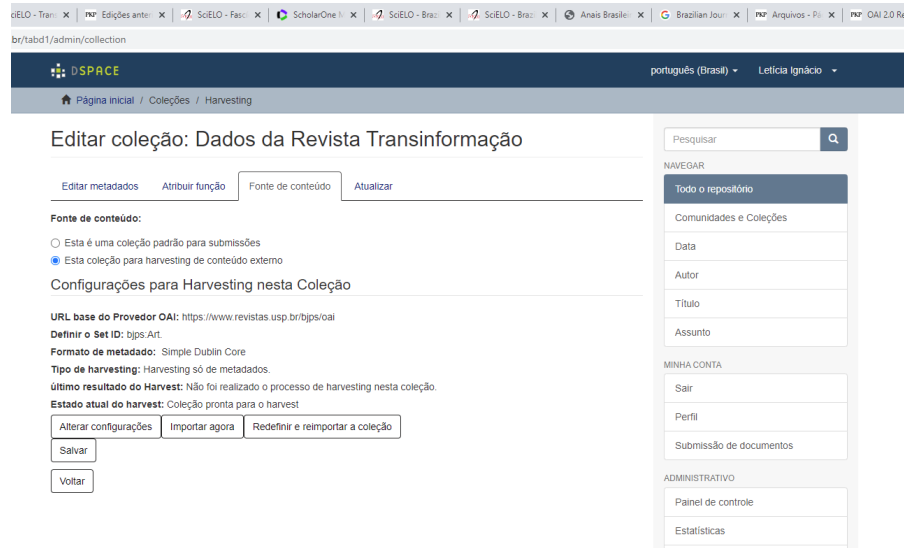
ciELO - Trans ✕ | PKP Edições anter ✕ | SciELO - Fasc ✕ | ScholarOne M ✕ | SciELO - Brazi ✕ | SciELO - Brazi ✕ | Anais Brasilei ✕ | Brazilian Jour ✕ | PKP Arquivos - Pá ✕ | PKP OAI 2.0 Re

br/tabd1/admin/collection

DSPACE

português (Brasil) ▾ Letícia Ignácio ▾

Página inicial / Coleções / Harvesting

Editar coleção: Dados da Revista Transinformação

Editar metadados | Atribuir função | Fonte de conteúdo | Atualizar

Fonte de conteúdo:

Esta é uma coleção padrão para submissões

Esta coleção para harvesting de conteúdo externo

Configurações para Harvesting nesta Coleção

URL base do Provedor OAI: https://www.revistas.usp.br/bjps/oai

Definir o Set ID: bjps:Art.

Formato de metadado: Simple Dublin Core

Tipo de harvesting: Harvesting só de metadados.

último resultado do Harvest: Não foi realizado o processo de harvesting nesta coleção.

Estado atual do harvest: Coleção pronta para o harvest

Alterar configurações | Importar agora | Redefinir e reimportar a coleção

Salvar

Voltar

Pesquisar

NAVEGAR

Todo o repositório

Comunidades e Coleções

Data

Autor

Título

Assunto

MINHA CONTA

Sair

Perfil

Submissão de documentos

ADMINISTRATIVO

Painel de controle

Estatísticas